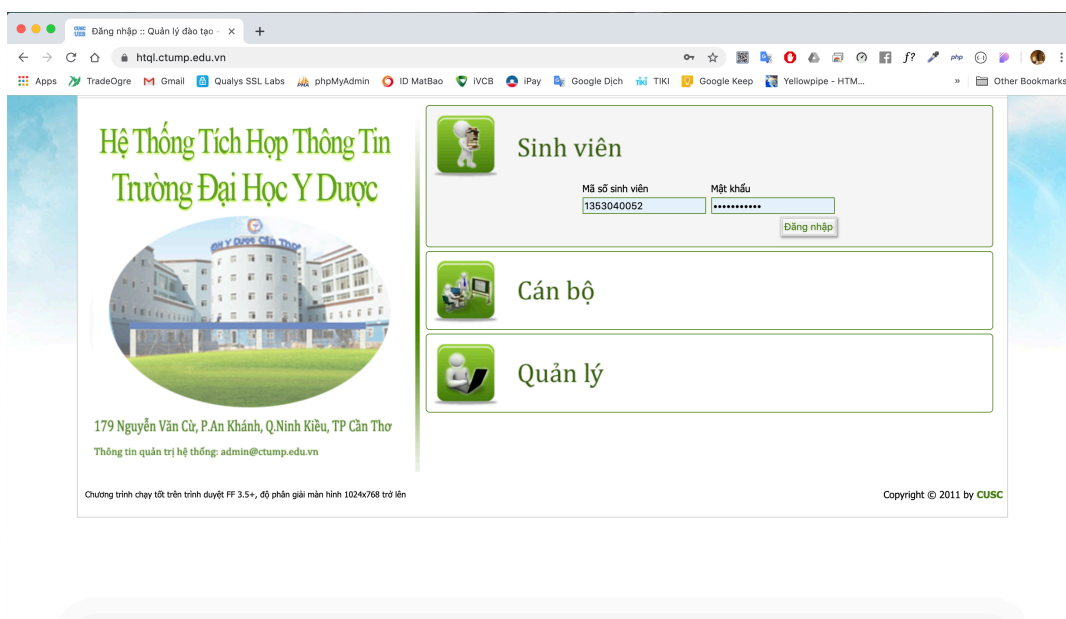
Đăng nhập :: Quản lý đào tạo -
htql.ctump.edu.vn
Apps TradeOgre Gmail Qualys SSL Labs phpMyAdmin ID MatBao iVCB iPay Google Dịch TIKI Google Keep Yellowpipe - HTM... » Other Bookmarks

Hệ Thống Tích Hợp Thông Tin
Trường Đại Học Y Dược

ĐH Y DƯỢC CẦN THƠ

179 Nguyễn Văn Cừ, P.An Khánh, Q.Ninh Kiều, TP Cần Thơ
Thông tin quản trị hệ thống: admin@ctump.edu.vn

Sinh viên
Mã số sinh viên
1353040052
Mật khẩu
••••••••••••
Đăng nhập

Cán bộ

Quản lý

Chương trình chạy tốt trên trình duyệt FF 3.5+, độ phân giải màn hình 1024x768 trở lên
Copyright © 2011 by CUSC